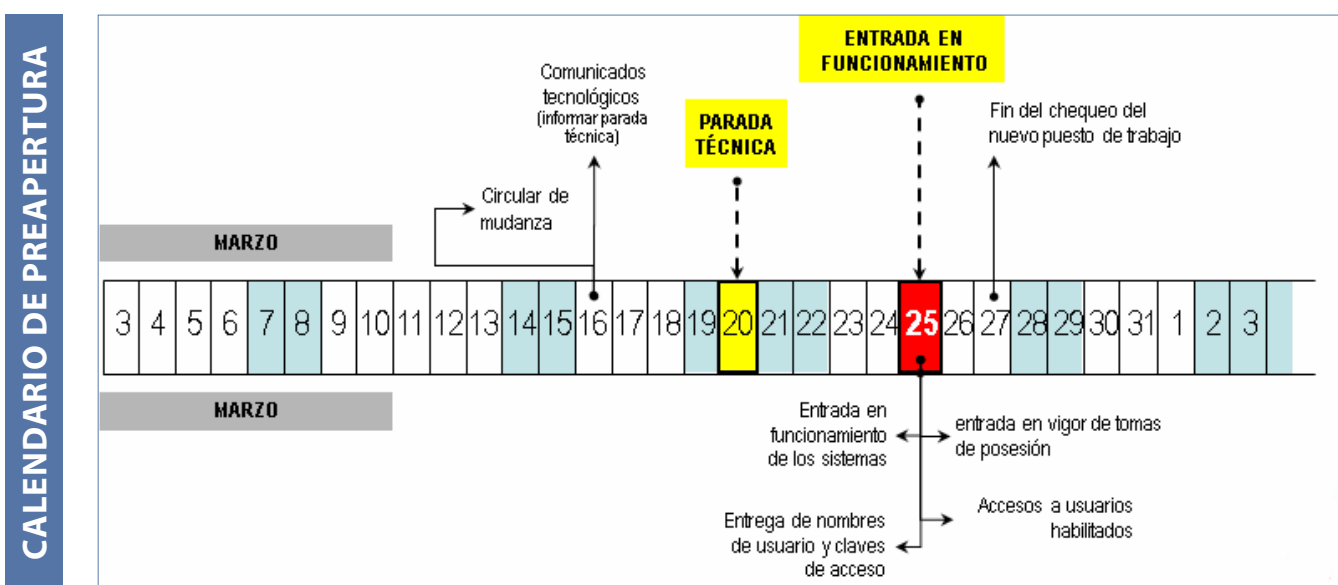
CALENDARIO DE PREAPERTURA

ENTRADA EN FUNCIONAMIENTO

Comunicados tecnológicos (informar parada técnica)

PARADA TÉCNICA

Fin del chequeo del nuevo puesto de trabajo

Circular de mudanza

MARZO

| 3 | 4 | 5 | 6 | 7 | 8 | 9 | 10 | 11 | 12 | 13 | 14 | 15 | 16 | 17 | 18 | 19 | 20 | 21 | 22 | 23 | 24 | 25 | 26 | 27 | 28 | 29 | 30 | 31 | 1 | 2 | 3 |
|---|---|---|---|---|---|---|---|---|---|---|---|---|---|---|---|---|---|---|---|---|---|---|---|---|---|---|---|---|---|---|---|

MARZO

Entrada en funcionamiento de los sistemas

entrada en vigor de tomas de posesión

Accesos a usuarios habilitados

Entrega de nombres de usuario y claves de acceso